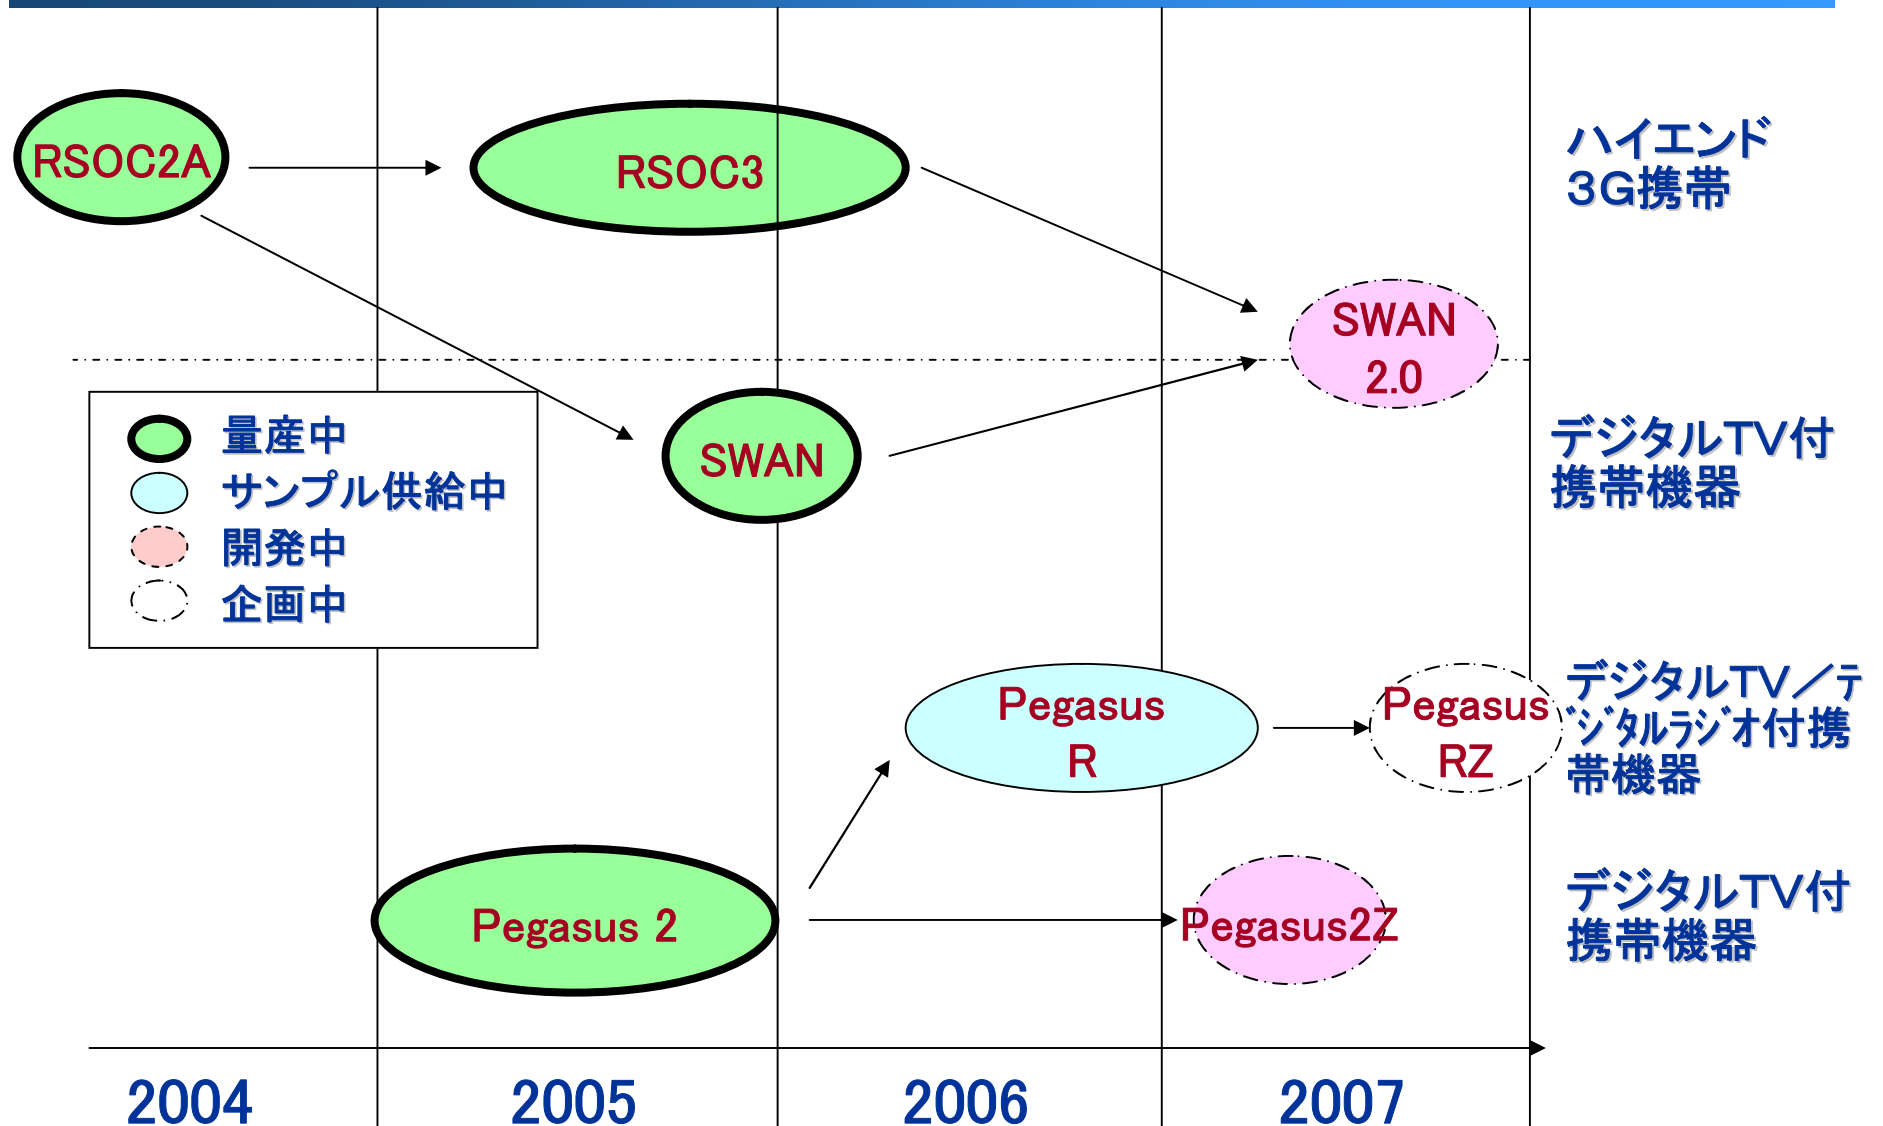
RSOC2A

RSOC3

ハイエンド
3G携帯

SWAN
2.0

量産中
サンプル供給中
開発中
企画中

SWAN

デジタルTV付
携帯機器

Pegasus
R

Pegasus
RZ

デジタルTV／デジタルラジオ付携帯機器

Pegasus 2

Pegasus2Z

デジタルTV付
携帯機器

2004

2005

2006

2007